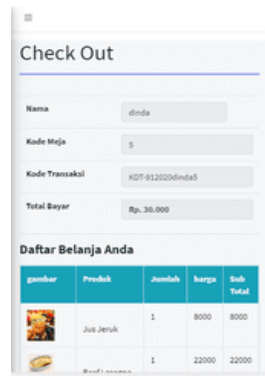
≡

Check Out

Nama dinda

Kode Meja 5

Kode Transaksi KDT-912020dinda5

Total Bayar Rp. 30.000

Daftar Belanja Anda

| gambar | Produk | Jumlah | harga | Sub Total |
|---|---|---|---|---|
| | Jus Jeruk | 1 | 8000 | 8000 |
| | Beef Lasagna | 1 | 22000 | 22000 |